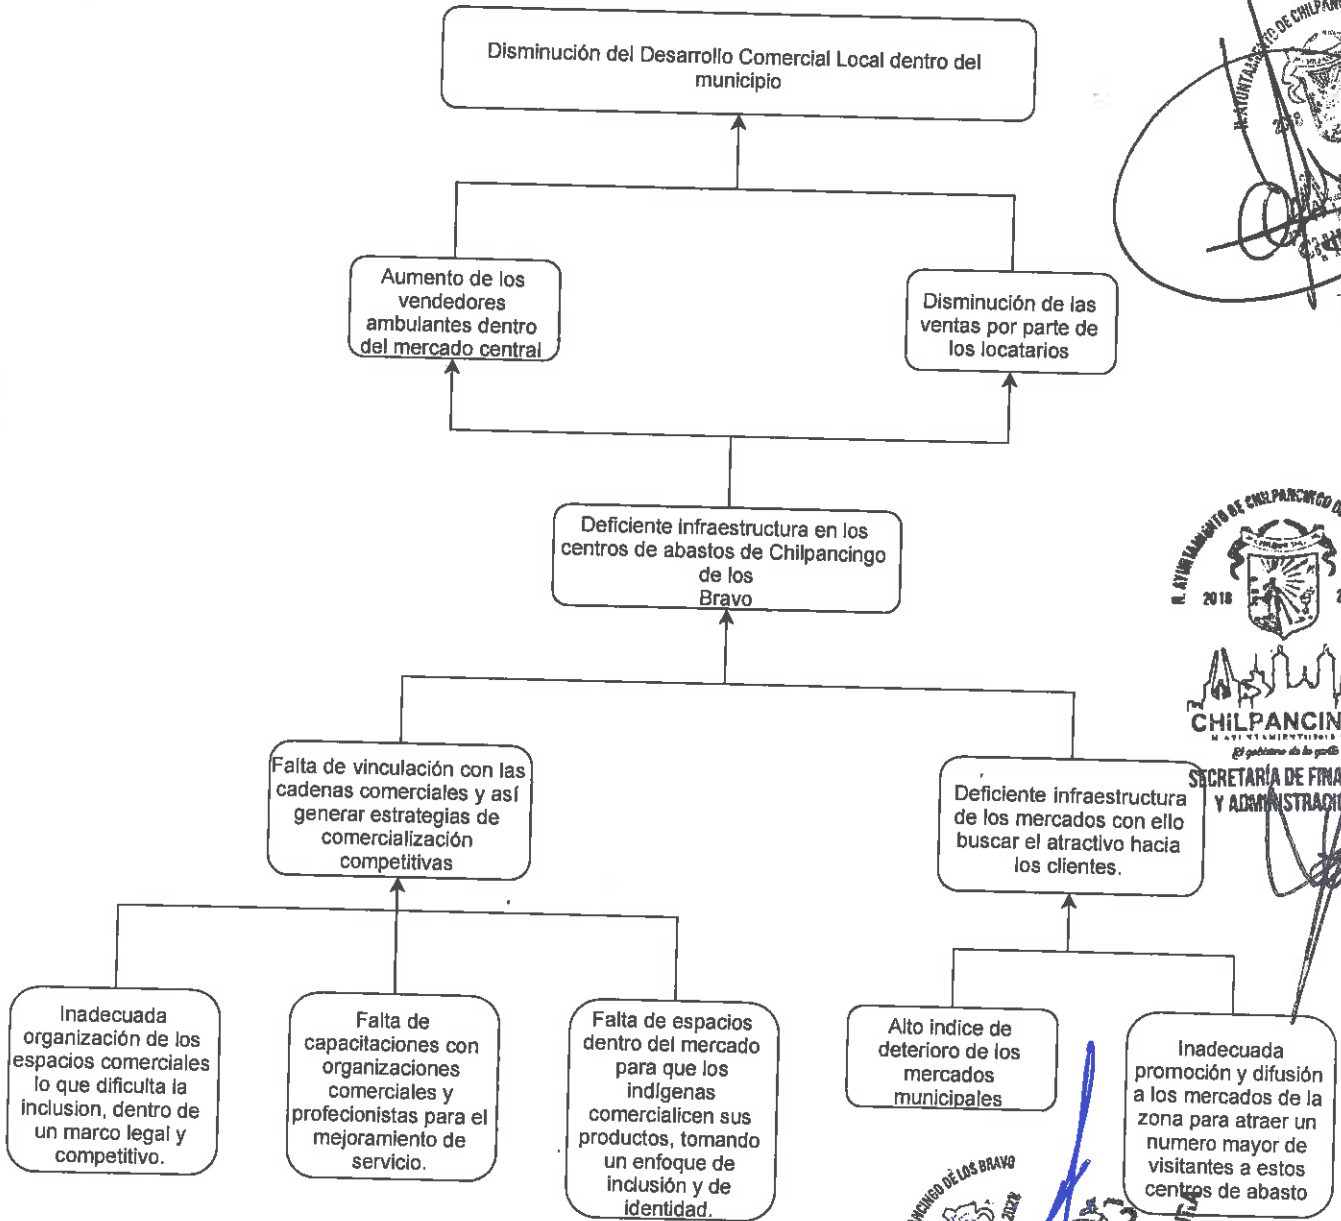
Disminución del Desarrollo Comercial Local dentro del municipio

Aumento de los vendedores ambulantes dentro del mercado central

Disminución de las ventas por parte de los locatarios

Deficiente infraestructura en los centros de abastos de Chilpancingo de los Bravo

Falta de vinculación con las cadenas comerciales y así generar estrategias de comercialización competitivas

Deficiente infraestructura de los mercados con ello buscar el atractivo hacia los clientes.

Inadecuada organización de los espacios comerciales lo que dificulta la inclusion, dentro de un marco legal y competitivo.

Falta de capacitaciones con organizaciones comerciales y profecionistas para el mejoramiento de servicio.

Falta de espacios dentro del mercado para que los indígenas comercialicen sus productos, tomando un enfoque de inclusión y de identidad.

Alto indice de deterioro de los mercados municipales

Inadecuada promoción y difusión a los mercados de la zona para atraer un numero mayor de visitantes a estos centros de abasto

H. AYUNTAMIENTO DE CHILPANCINGO
2018
CHILPANCIN
SECRETARÍA DE FINA
Y ADMINISTRACI
CHILPANCINGO DE LOS BRAVO